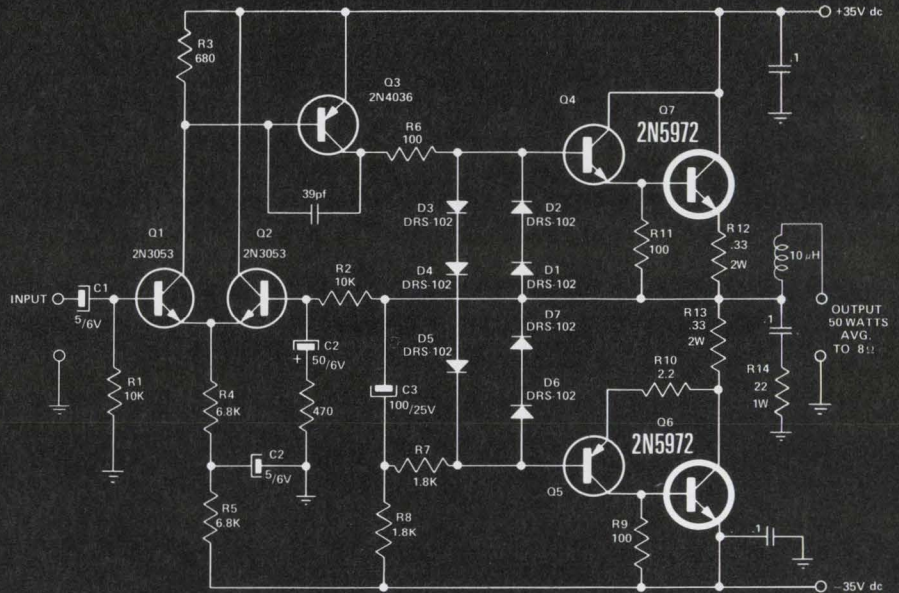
+35V dc

R3
680

Q3
2N4036

R6
100

Q4

Q7
2N5972

.1

39pf

D3
DRS-102

D2
DRS-102

R11
100

R12
.33
2W

10 μH

Q1
2N3053

Q2
2N3053

R2
10K

D4
DRS-102

D1
DRS-102

INPUT

C1
5/6V

R1
10K

C2
50/6V

D5
DRS-102

D7
DRS-102

R13
.33
2W

.1

OUTPUT
50 WATTS
AVG.
TO 8Ω

C3
100/25V

R10
2.2

R14
22
1W

R4
6.8K

470

D6
DRS-102

Q6
2N5972

C2
5/6V

R7
1.8K

Q5

R5
6.8K

R8
1.8K

R9
100

.1

-35V dc